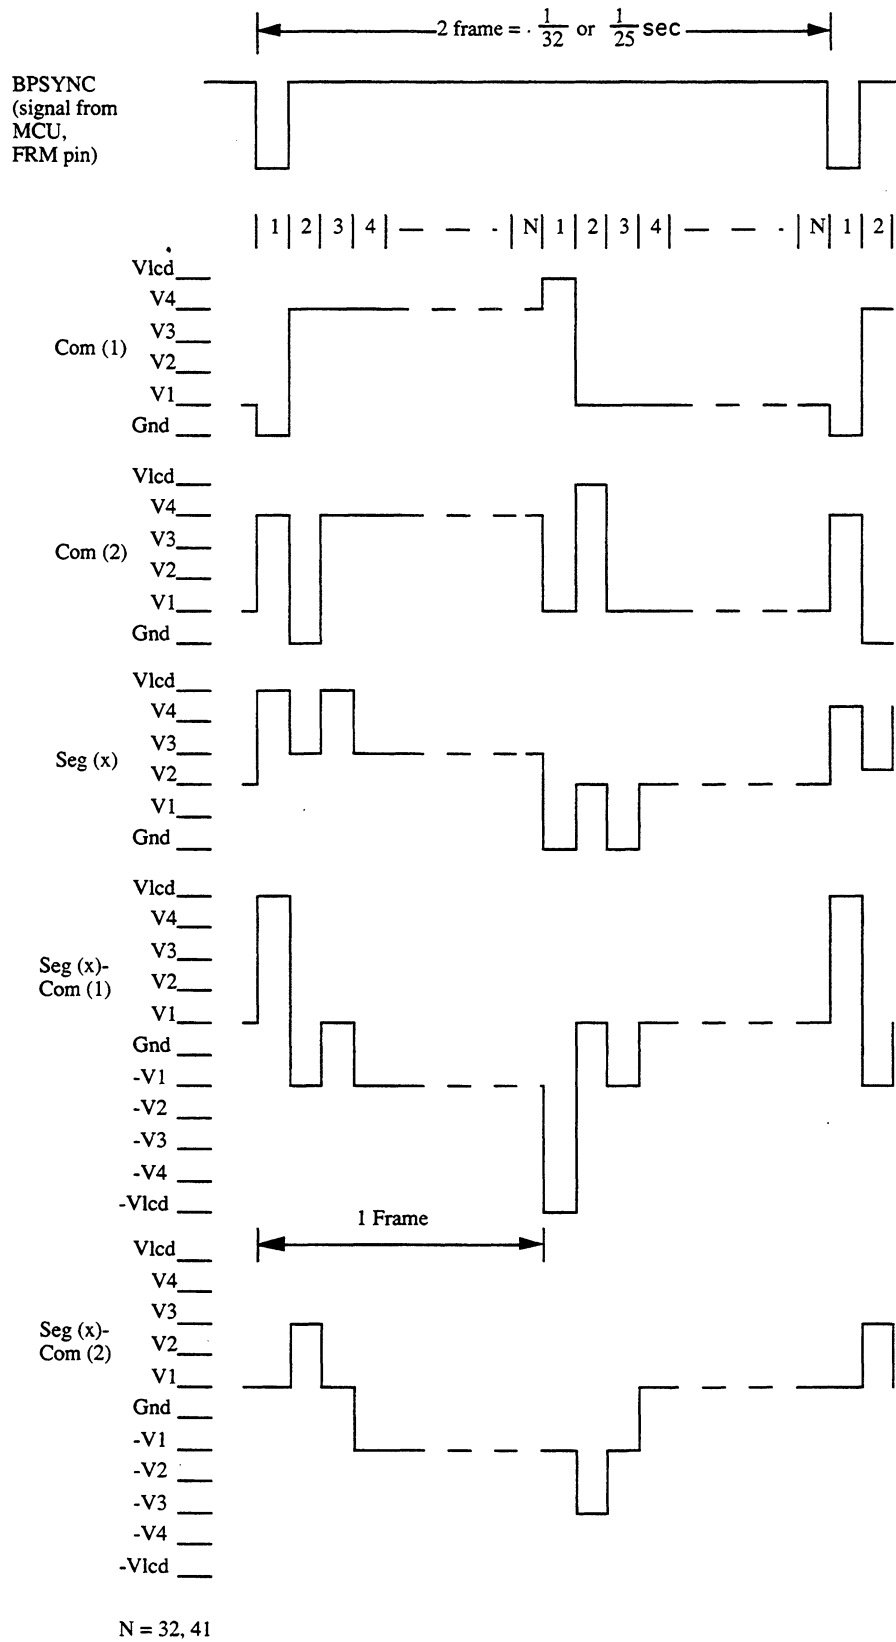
2 frame = $\frac{1}{32}$ or $\frac{1}{25}$ sec

BPSYNC (signal from MCU, FRM pin)

| 1 | 2 | 3 | 4 | — — . | N | 1 | 2 | 3 | 4 | — — . | N | 1 | 2 |

Vlcd
V4
Com (1)
V3
V2
V1
Gnd

Vlcd
V4
Com (2)
V3
V2
V1
Gnd

Vlcd
V4
Seg (x)
V3
V2
V1
Gnd

Vlcd
V4
V3
Seg (x)- Com (1)
V2
V1
Gnd
-V1
-V2
-V3
-V4
-Vlcd

1 Frame

Vlcd
V4
V3
Seg (x)- Com (2)
V2
V1
Gnd
-V1
-V2
-V3
-V4
-Vlcd

N = 32, 41